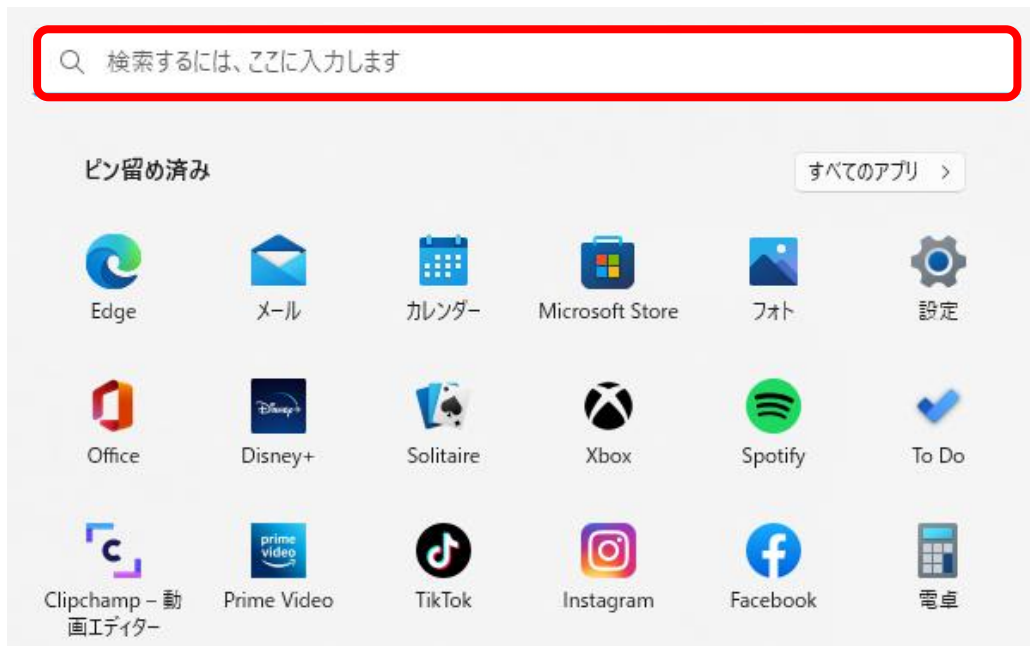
検索するには、ここに入力します

ピン留め済み

すべてのアプリ >

Edge
メール
カレンダー
Microsoft Store
フォト
設定

Office
Disney+
Solitaire
Xbox
Spotify
To Do

Clipchamp – 動画エディター
prime video
Prime Video
TikTok
Instagram
Facebook
電卓